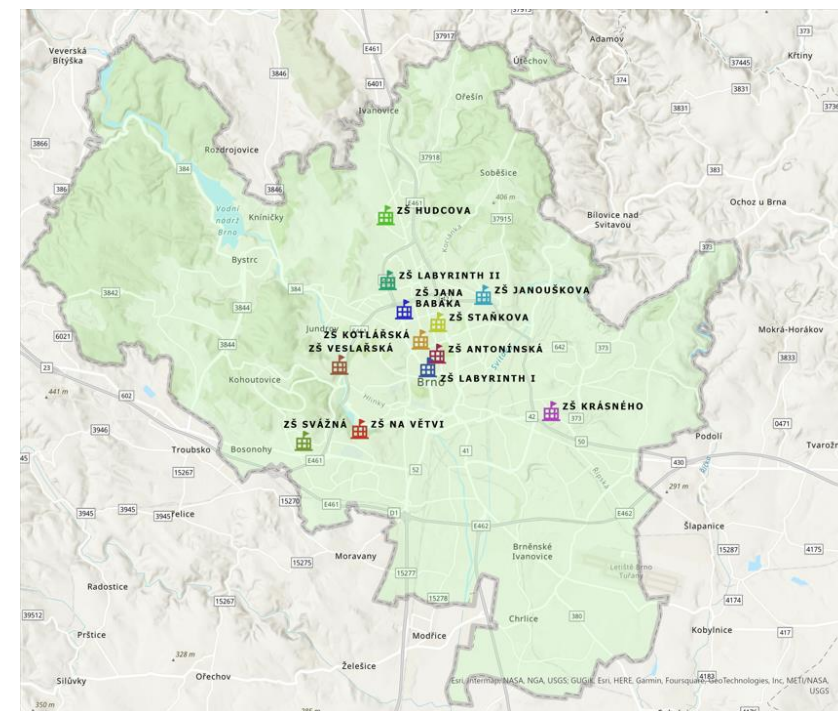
Veverská Bítýška
E461
37917
Adamov
373
Křtiny
3846
6401
Útěchov
37445
374
3831
Ivanovice
Ořešín
3831
3866
Rozdrojovice
37918
Soběšice
383
386
3846
406 m
Ochoz u Brna
Vodní nádrž Brno
Kníničky
ZŠ HUDCOVA
37915
Bílovice nad Svitavou
Bystrc
373
ZŠ LABYRINTH II
ZŠ JANA BABÁKA
ZŠ JANOUŠKOVA
3842
384
3844
ZŠ STAŇKOVA
6021
Jundrov
Mokrá-Horákov
ZŠ KOTLÁŘSKÁ
3844
ZŠ VESLAŘSKÁ
ZŠ ANTONÍNSKÁ
642
375
3833
23
Kohoutovice
Brno
ZŠ LABYRINTH I
441 m
602
ZŠ KRÁSNÉHO
42
373
3946
ZŠ SVÁŽNÁ
ZŠ NA VĚTVI
0471
Troubsko
Bosonohy
50
Podolí
Tvarožn
15267
E461
41
430
52
291 m
15270
E461
D1
E462
E462
3945
3945
3945
Želice
Šlapanice
Moravany
15275
Brněnské Ivanovice
15287
4175
15277
Letiště Brno Tuřany
Radostice
15267
15278
4174
39512
Chrlice
380
Kobylnice
417
Prštice
Modřice
328 m
Silůvky
Ořechov
Želešice
4183
350 m
Esri, Intermap, NASA, NGA, USGS, GUGIK, Esri, HERE, Garmin, Foursquare, GeoTechnologies, Inc, METI/NASA, USGS